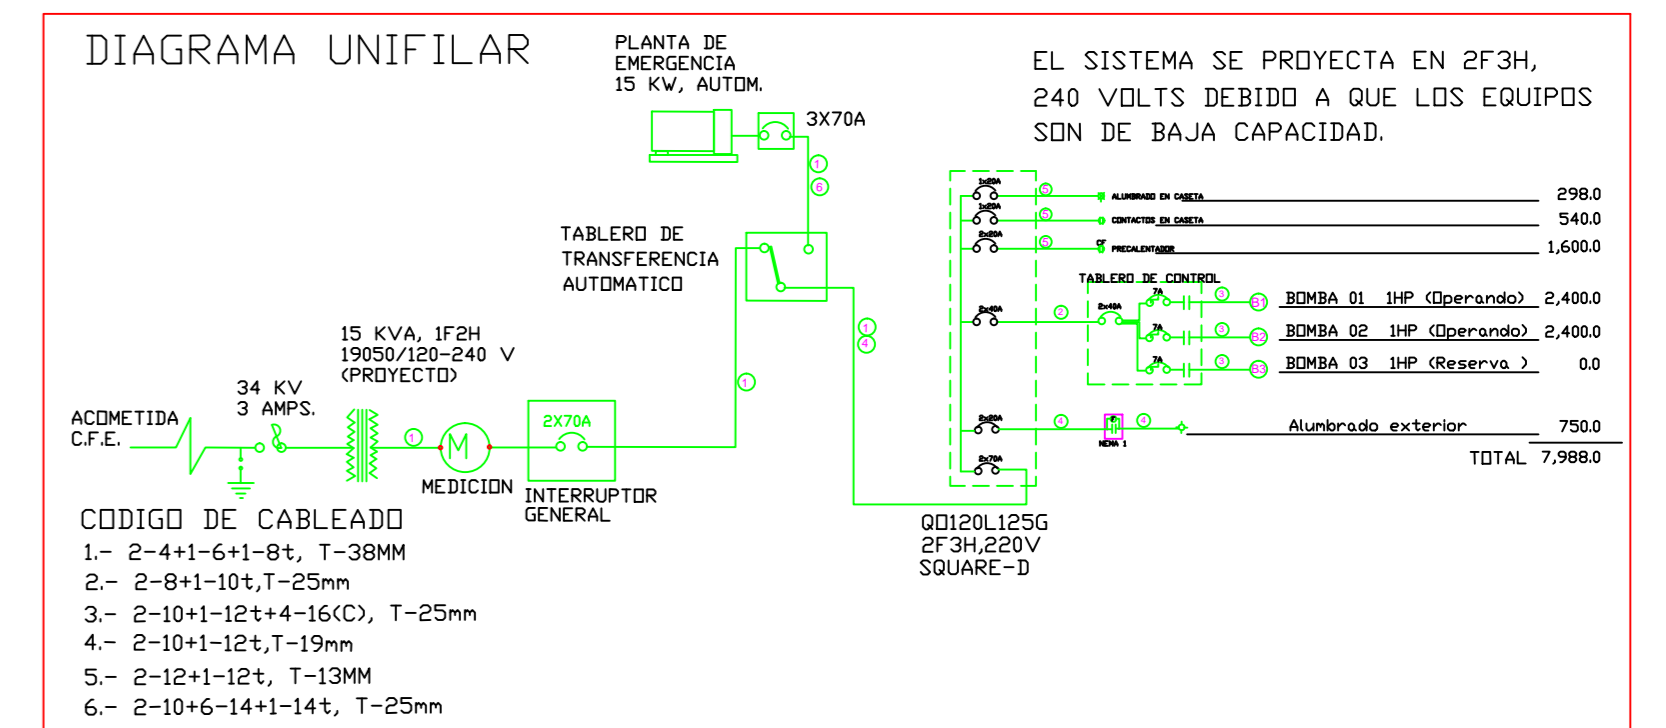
DIAGRAMA UNIFILAR

PLANTA DE EMERGENCIA 15 KW, AUTOM.

3X70A

EL SISTEMA SE PROYECTA EN 2F3H, 240 VOLTS DEBIDO A QUE LOS EQUIPOS SON DE BAJA CAPACIDAD.

1
6

1x20A
1x20A
2x20A

5 ALUMBRADO EN CASETA 298.0
5 CONTACTOS EN CASETA 540.0
5 PRECALENTADOR 1,600.0

TABLERO DE TRANSFERENCIA AUTOMATICO

TABLERO DE CONTROL

2x40A
2
2x40A
7A 3 B1 BOMBA 01 1HP (Operando) 2,400.0
7A 3 B2 BOMBA 02 1HP (Operando) 2,400.0
7A 3 B3 BOMBA 03 1HP (Reserva ) 0.0

1
4

15 KVA, 1F2H
19050/120-240 V
(PROYECTO)

34 KV
3 AMPS.

1

ACOMETIDA C.F.E.

1
M
2X70A

2x20A 4 NEMA 1 4 Alumbrado exterior 750.0
2x70A

TOTAL 7,988.0

MEDICION

INTERRUPTOR GENERAL

QO120L125G
2F3H,220V
SQUARE-D

CODIGO DE CABLEADO
1.- 2-4+1-6+1-8t, T-38MM
2.- 2-8+1-10t,T-25mm
3.- 2-10+1-12t+4-16(C), T-25mm
4.- 2-10+1-12t,T-19mm
5.- 2-12+1-12t, T-13MM
6.- 2-10+6-14+1-14t, T-25mm